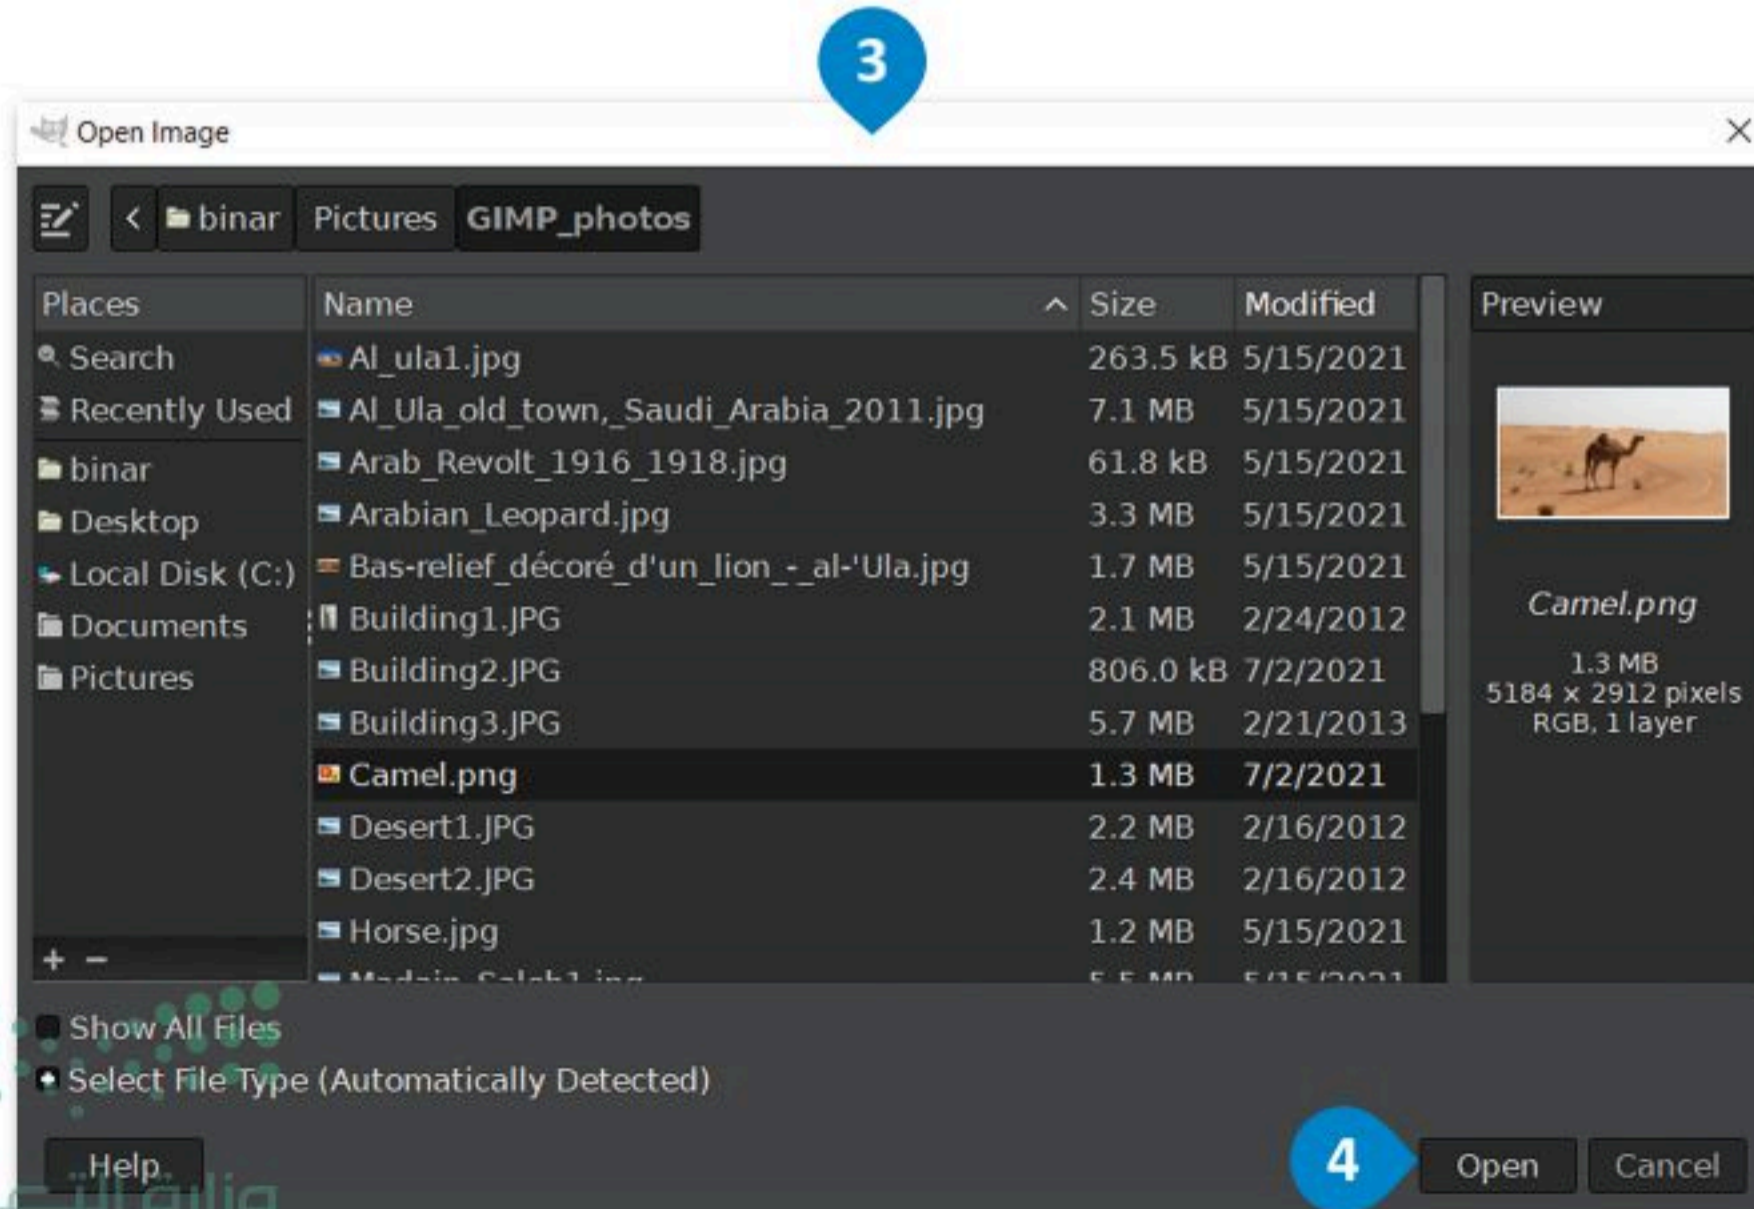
3

Open Image

binar Pictures GIMP_photos

Places
Search
Recently Used
binar
Desktop
Local Disk (C:)
Documents
Pictures

| Name | Size | Modified |
|---|---|---|
| Al_ula1.jpg | 263.5 kB | 5/15/2021 |
| Al_Ula_old_town,_Saudi_Arabia_2011.jpg | 7.1 MB | 5/15/2021 |
| Arab_Revolt_1916_1918.jpg | 61.8 kB | 5/15/2021 |
| Arabian_Leopard.jpg | 3.3 MB | 5/15/2021 |
| Bas-relief_décoré_d'un_lion_-_al-'Ula.jpg | 1.7 MB | 5/15/2021 |
| Building1.JPG | 2.1 MB | 2/24/2012 |
| Building2.JPG | 806.0 kB | 7/2/2021 |
| Building3.JPG | 5.7 MB | 2/21/2013 |
| Camel.png | 1.3 MB | 7/2/2021 |
| Desert1.JPG | 2.2 MB | 2/16/2012 |
| Desert2.JPG | 2.4 MB | 2/16/2012 |
| Horse.jpg | 1.2 MB | 5/15/2021 |
| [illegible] | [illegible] | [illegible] |

Preview
Camel.png
1.3 MB
5184 × 2912 pixels
RGB, 1 layer

+ −

Show All Files
Select File Type (Automatically Detected)

Help

4

Open Cancel